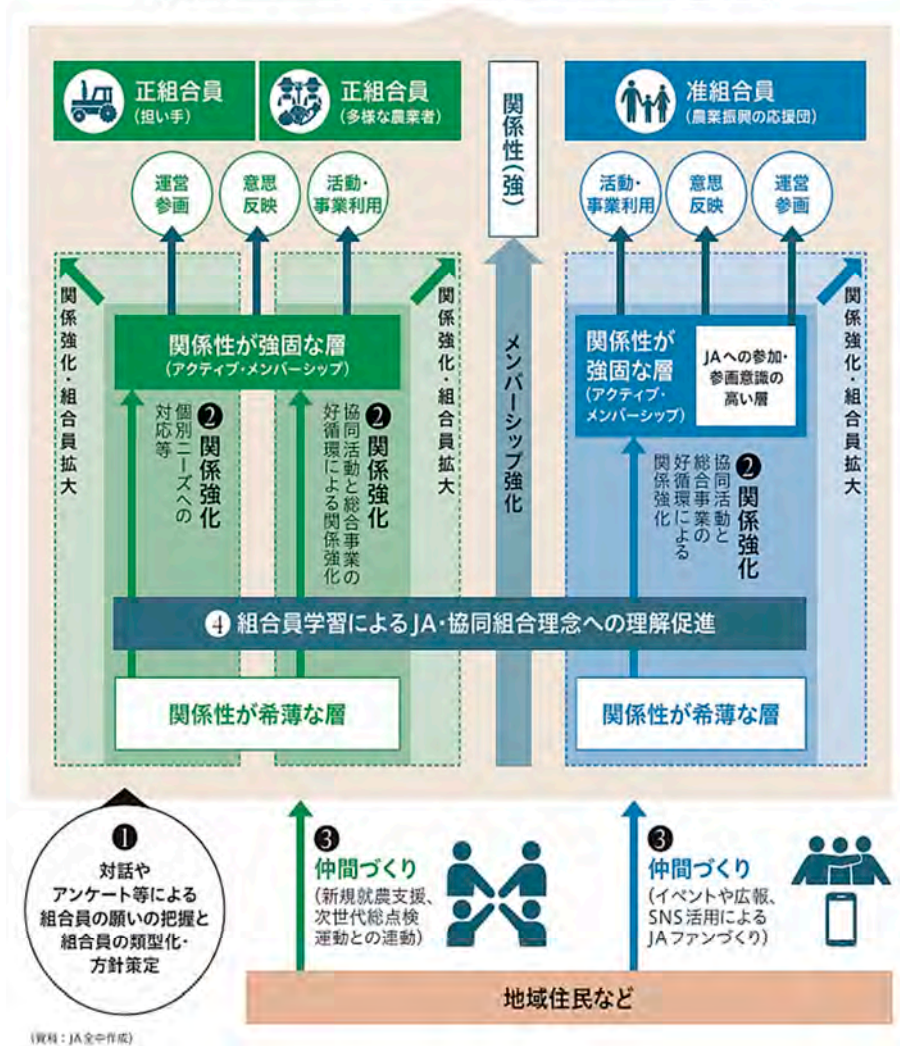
正組合員
(担い手)

正組合員
(多様な農業者)

関係性(強)

准組合員
(農業振興の応援団)

運営参画

意思反映

活動・事業利用

活動・事業利用

意思反映

運営参画

関係強化・組合員拡大

関係性が強固な層
(アクティブ・メンバーシップ)

関係強化・組合員拡大

メンバーシップ強化

関係性が強固な層
(アクティブ・メンバーシップ)

JAへの参加・参画意識の高い層

関係強化・組合員拡大

❷ 関係強化
個別ニーズへの対応等

❷ 関係強化
協同活動と総合事業の好循環による関係強化

❷ 関係強化
協同活動と総合事業の好循環による関係強化

❹ 組合員学習によるJA・協同組合理念への理解促進

関係性が希薄な層

関係性が希薄な層

❶
対話やアンケート等による組合員の願いの把握と組合員の類型化・方針策定

❸
仲間づくり
(新規就農支援、次世代総点検運動との連動)

❸
仲間づくり
(イベントや広報、SNS活用によるJAファンづくり)

地域住民など

(資料:JA全中作成)